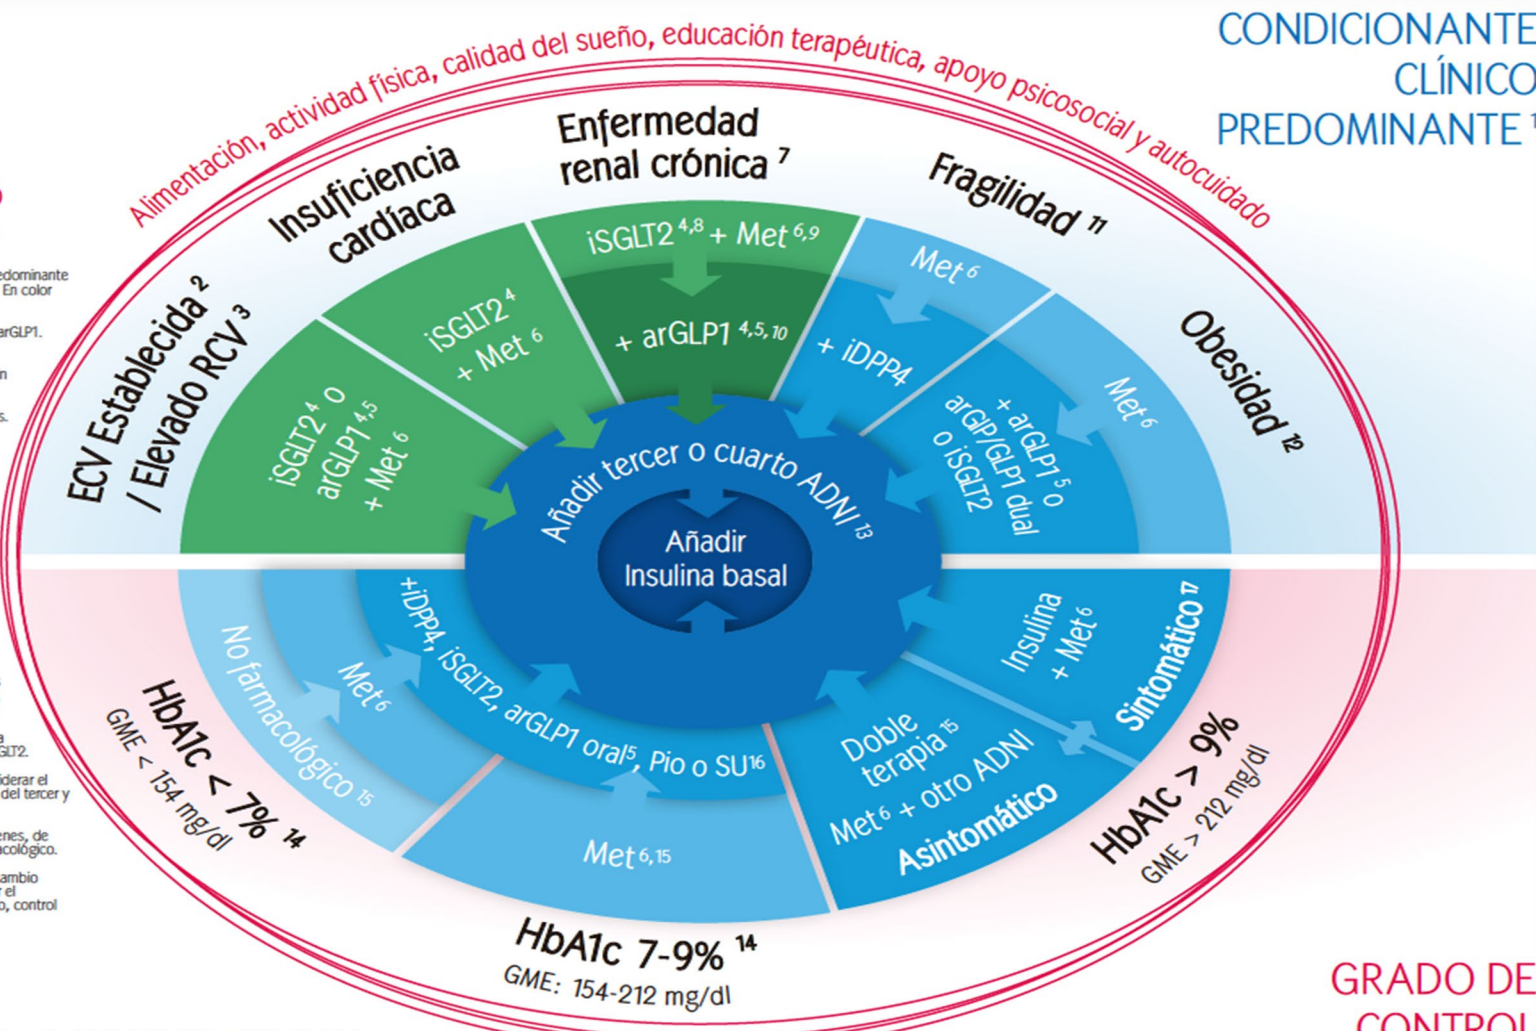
CONDICIONANTE
CLÍNICO
PREDOMINANTE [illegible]

Alimentación, actividad física, calidad del sueño, educación terapéutica, apoyo psicosocial y autocuidado

ECV Establecida $^2$ / Elevado RCV $^3$

Insuficiencia cardíaca

Enfermedad renal crónica $^7$

Fragilidad $^{11}$

Obesidad $^{12}$

iSGLT2$^4$ o arGLP1$^{4,5}$ + Met$^6$

iSGLT2$^4$ + Met$^6$

iSGLT2$^{4,8}$ + Met$^{6,9}$

+ arGLP1$^{4,5,10}$

Met$^6$

+ iDPP4

Met$^6$

+ arGLP1$^5$ o arGIP/GLP1 dual o iSGLT2

Añadir tercer o cuarto ADNI$^{13}$

Añadir Insulina basal

No farmacológico$^{15}$

Met$^6$

+iDPP4, iSGLT2, arGLP1 oral$^5$, Pio o SU$^{16}$

Met$^{6,15}$

Doble terapia$^{15}$

Met$^6$ + otro ADNI

Asintomático

Insulina + Met$^6$

Sintomático$^{17}$

HbA1c < 7% $^{14}$
GME < 154 mg/dl

HbA1c 7-9% $^{14}$
GME: 154-212 mg/dl

HbA1c > 9%
GME > 212 mg/dl

edominante
En color

rGLP1.

n

s.

a
GLT2.

derar el
del tercer y

nes, de
acológico.

ambio
el
o, control

GRADO DE
CONTROL